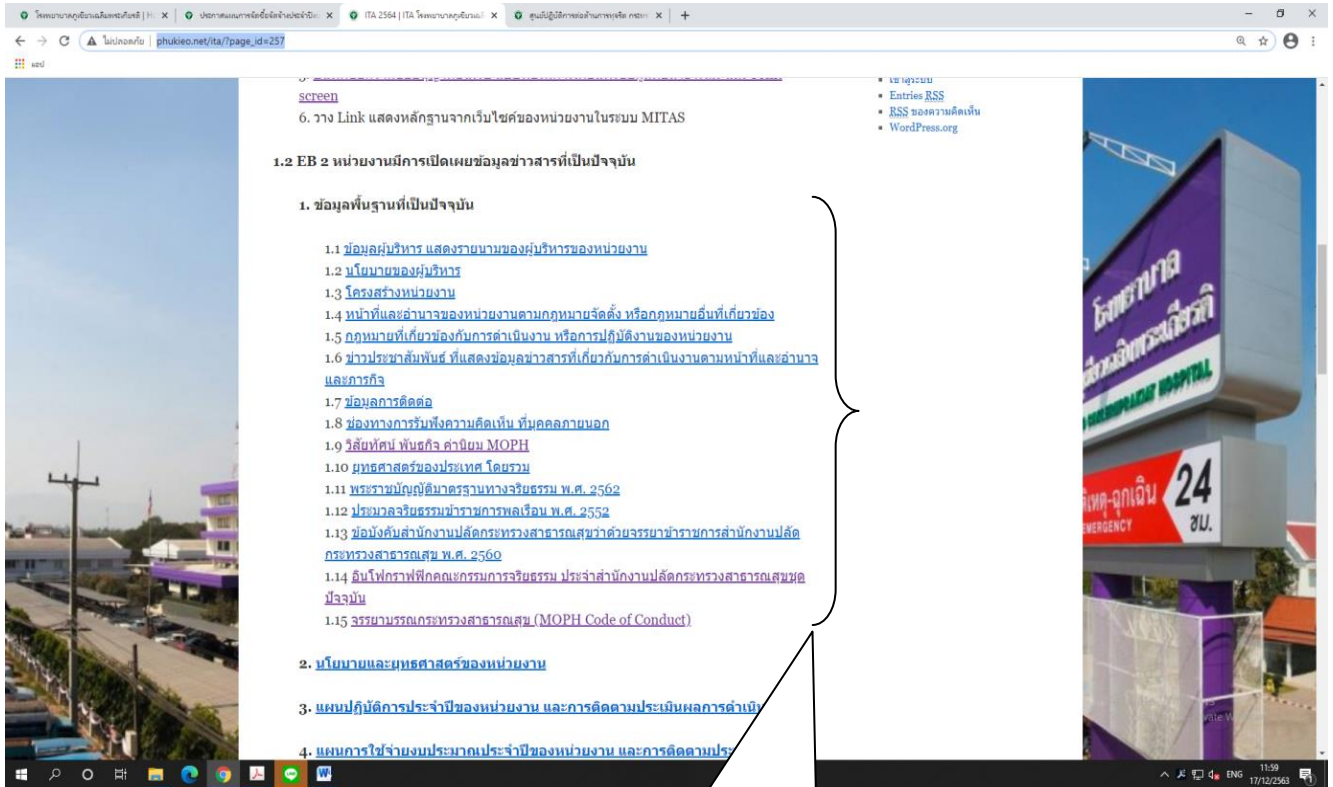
โรงพยาบาลภูเขียวเฉลิมพระเกียรติ | H × | ประกาศแผนการจัดซื้อจัดจ้างประจำปีง × | ITA 2564 | ITA โรงพยาบาลภูเขียวเฉ × | ศูนย์ปฏิบัติการต่อต้านการทุจริต กระทร × | +

ไม่ปลอดภัย | phukieo.net/ita/?page_id=257

แอป

screen
6. วาง Link แสดงหลักฐานจากเว็บไซต์ของหน่วยงานในระบบ MITAS

1.2 EB 2 หน่วยงานมีการเปิดเผยข้อมูลข่าวสารที่เป็นปัจจุบัน

1. ข้อมูลพื้นฐานที่เป็นปัจจุบัน

1.1 ข้อมูลผู้บริหาร แสดงรายนามของผู้บริหารของหน่วยงาน
1.2 นโยบายของผู้บริหาร
1.3 โครงสร้างหน่วยงาน
1.4 หน้าที่และอำนาจของหน่วยงานตามกฎหมายจัดตั้ง หรือกฎหมายอื่นที่เกี่ยวข้อง
1.5 กฎหมายที่เกี่ยวข้องกับการดำเนินงาน หรือการปฏิบัติงานของหน่วยงาน
1.6 ข่าวประชาสัมพันธ์ ที่แสดงข้อมูลข่าวสารที่เกี่ยวกับการดำเนินงานตามหน้าที่และอำนาจและภารกิจ
1.7 ข้อมูลการติดต่อ
1.8 ช่องทางการรับฟังความคิดเห็น ที่บุคคลภายนอก
1.9 วิสัยทัศน์ พันธกิจ ค่านิยม MOPH
1.10 ยุทธศาสตร์ของประเทศ โดยรวม
1.11 พระราชบัญญัติมาตรฐานทางจริยธรรม พ.ศ. 2562
1.12 ประมวลจริยธรรมข้าราชการพลเรือน พ.ศ. 2552
1.13 ข้อบังคับสำนักงานปลัดกระทรวงสาธารณสุขว่าด้วยจรรยาข้าราชการสำนักงานปลัดกระทรวงสาธารณสุข พ.ศ. 2560
1.14 อินโฟกราฟฟิกคณะกรรมการจริยธรรม ประจำสำนักงานปลัดกระทรวงสาธารณสุขชุดปัจจุบัน
1.15 จรรยาบรรณกระทรวงสาธารณสุข (MOPH Code of Conduct)

2. นโยบายและยุทธศาสตร์ของหน่วยงาน

3. แผนปฏิบัติการประจำปีของหน่วยงาน และการติดตามประเมินผลการดำเนิน

4. แผนการใช้จ่ายงบประมาณประจำปีของหน่วยงาน และการติดตามประ

เข้าสู่ระบบ
Entries RSS
RSS ของความคิดเห็น
WordPress.org

โรงพยาบาล
ภูเขียวเฉลิมพระเกียรติ
HOSPITAL
อุบัติเหตุ-ฉุกเฉิน
EMERGENCY
24
ชม.

ENG 11:59 17/12/2563